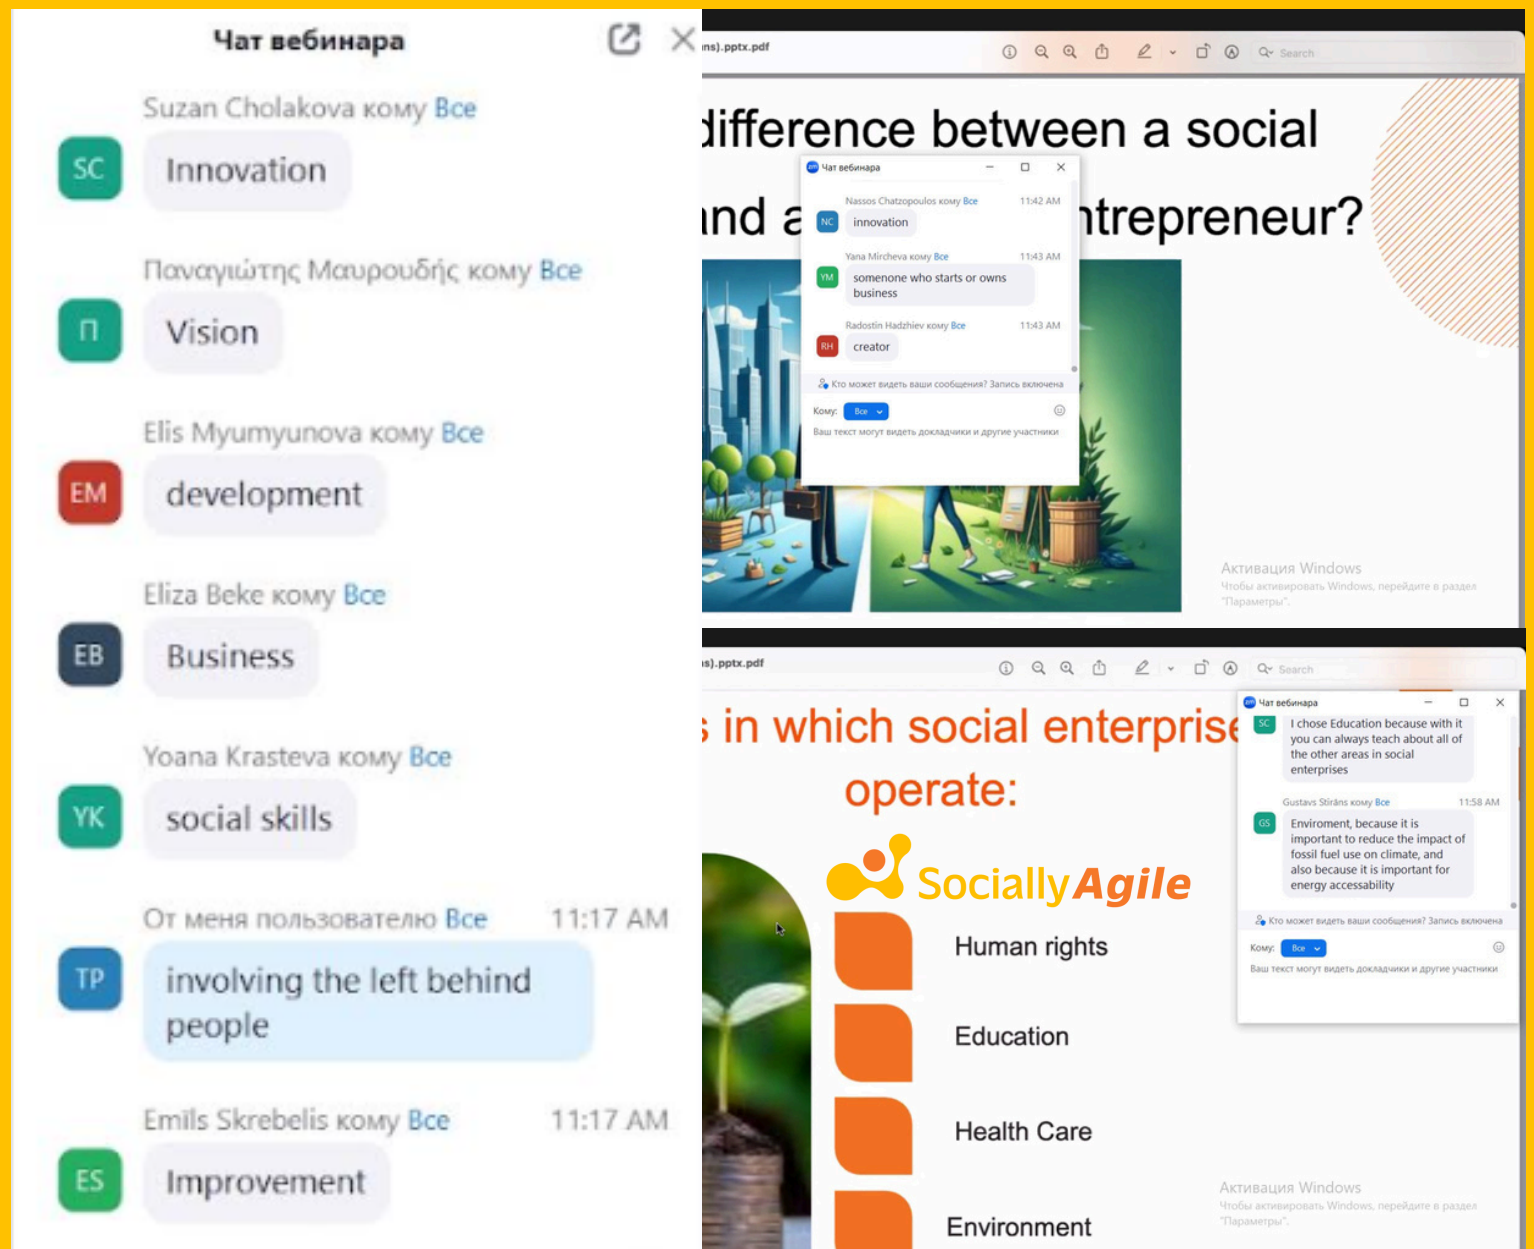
Чат вебинара

Suzan Cholakova кому Все
SC
Innovation

Παναγιώτης Μαυρουδής кому Все
Π
Vision

Elis Myumyunova кому Все
EM
development

Eliza Beke кому Все
EB
Business

Yoana Krasteva кому Все
YK
social skills

От меня пользователю Все 11:17 AM
TP
involving the left behind people

Emils Skrebelis кому Все 11:17 AM
ES
Improvement

ns).pptx.pdf
Search

difference between a social
nd a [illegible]ntrepreneur?

Чат вебинара
Nassos Chatzopoulos кому Все 11:42 AM
NC
innovation
Yana Mircheva кому Все 11:43 AM
YM
someone who starts or owns business
Radostin Hadzhiev кому Все 11:43 AM
RH
creator
Кто может видеть ваши сообщения? Запись включена
Кому: Все
Ваш текст могут видеть докладчики и другие участники

Активация Windows
Чтобы активировать Windows, перейдите в раздел "Параметры".

s).pptx.pdf
Search

s in which social enterprise
operate:
SociallyAgile
Human rights
Education
Health Care
Environment

Чат вебинара
SC
I chose Education because with it you can always teach about all of the other areas in social enterprises
Gustavs Stiráns кому Все 11:58 AM
GS
Enviroment, because it is important to reduce the impact of fossil fuel use on climate, and also because it is important for energy accessability
Кто может видеть ваши сообщения? Запись включена
Кому: Все
Ваш текст могут видеть докладчики и другие участники

Активация Windows
Чтобы активировать Windows, перейдите в раздел "Параметры".